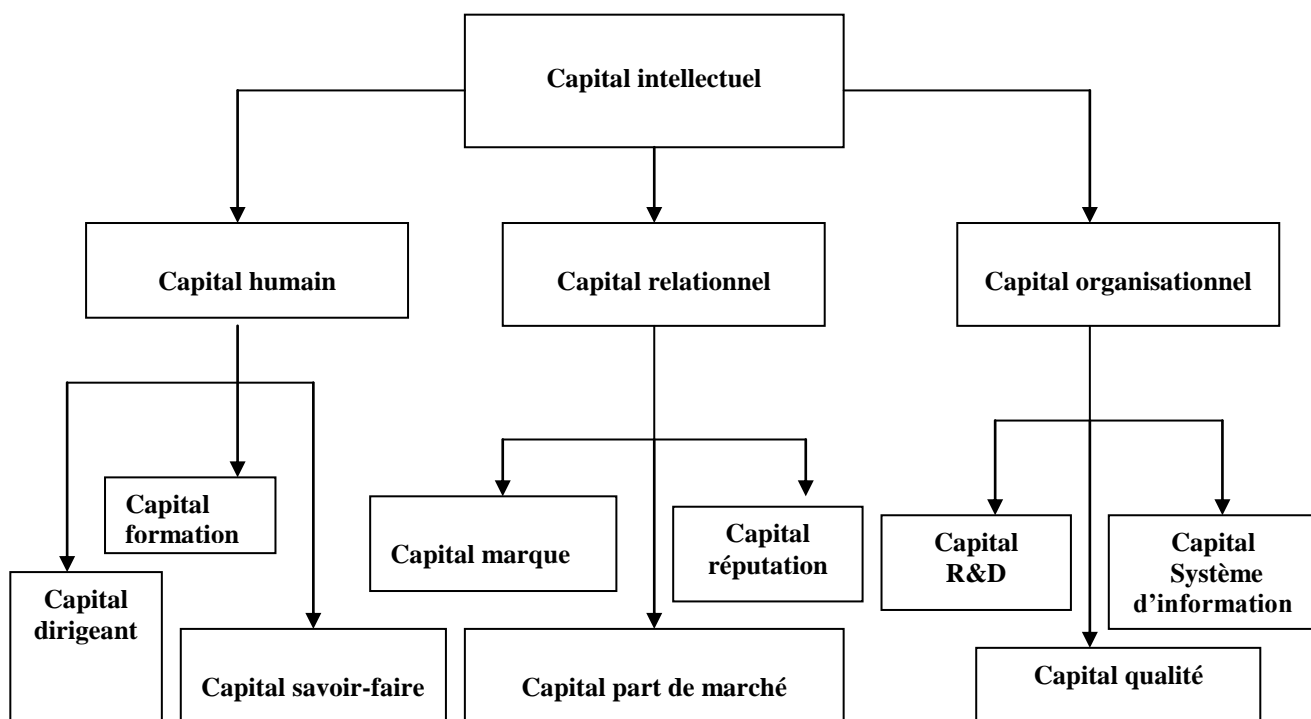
Capital intellectuel

Capital humain

Capital relationnel

Capital organisationnel

Capital formation

Capital dirigeant

Capital savoir-faire

Capital marque

Capital réputation

Capital part de marché

Capital R&D

Capital Système d'information

Capital qualité